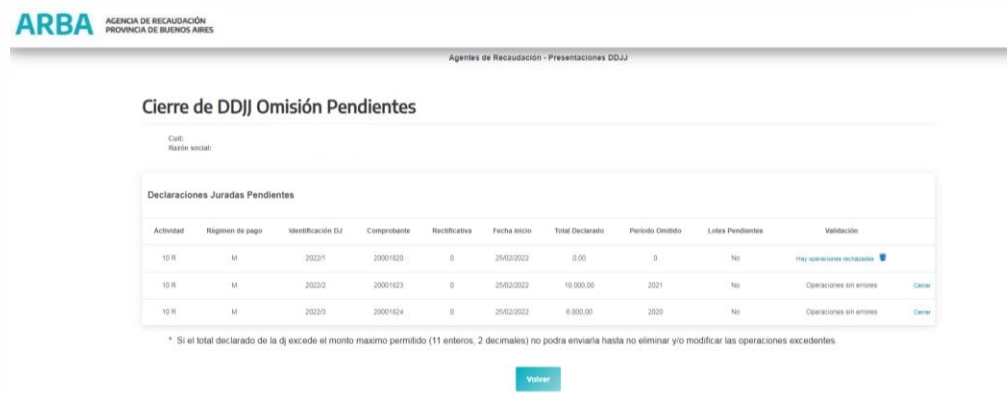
ARBA AGENCIA DE RECAUDACIÓN PROVINCIA DE BUENOS AIRES

Agentes de Recaudación - Presentaciones DDJJ

Cierre de DDJJ Omisión Pendientes

Cuit:
Razón social:

Declaraciones Juradas Pendientes

| Actividad | Régimen de pago | Identificación DJ | Comprobante | Rectificativa | Fecha inicio | Total Declarado | Periodo Omitido | Lotes Pendientes | Validación | |
|---|---|---|---|---|---|---|---|---|---|---|
| 10 R | M | 2022/1 | 20001820 | 0 | 25/02/2022 | 0,00 | 0 | No | Hay operaciones rechazadas | |
| 10 R | M | 2022/2 | 20001823 | 0 | 25/02/2022 | 10.000,00 | 2021 | No | Operaciones sin errores | Cerrar |
| 10 R | M | 2022/3 | 20001824 | 0 | 25/02/2022 | 6.000,00 | 2020 | No | Operaciones sin errores | Cerrar |

* Si el total declarado de la dj excede el monto maximo permitido (11 enteros, 2 decimales) no podra enviarla hasta no eliminar y/o modificar las operaciones excedentes.

Volver